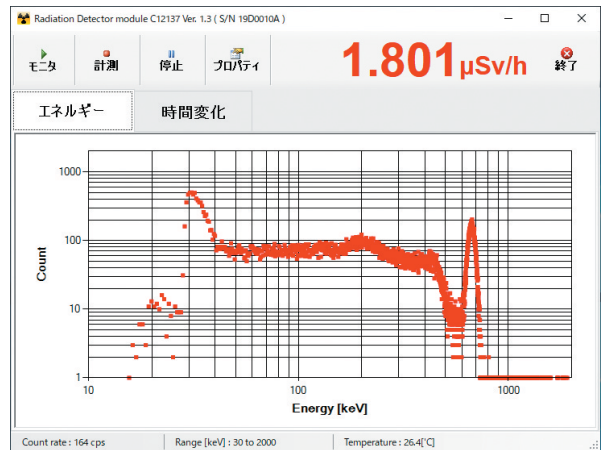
Radiation Detector module C12137 Ver. 1.3 ( S/N 19D0010A )

モニタ 計測 停止 プロパティ 1.801 μSv/h 終了

エネルギー 時間変化

1000
100
10
1
Count
10
100
1000
Energy [keV]

Count rate : 164 cps Range [keV] : 30 to 2000 Temperature : 26.4[°C]